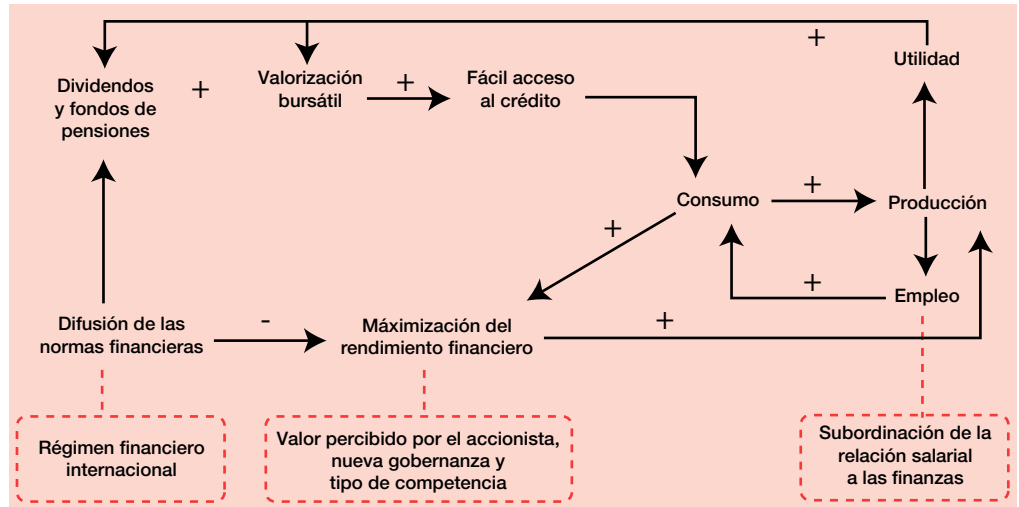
+

Utilidad

Dividendos y fondos de pensiones

+

Valorización bursátil

+

Fácil acceso al crédito

Consumo

+

Producción

+

+

Empleo

Difusión de las normas financieras

-

Máximización del rendimiento financiero

+

Régimen financiero internacional

Valor percibido por el accionista, nueva gobernanza y tipo de competencia

Subordinación de la relación salarial a las finanzas